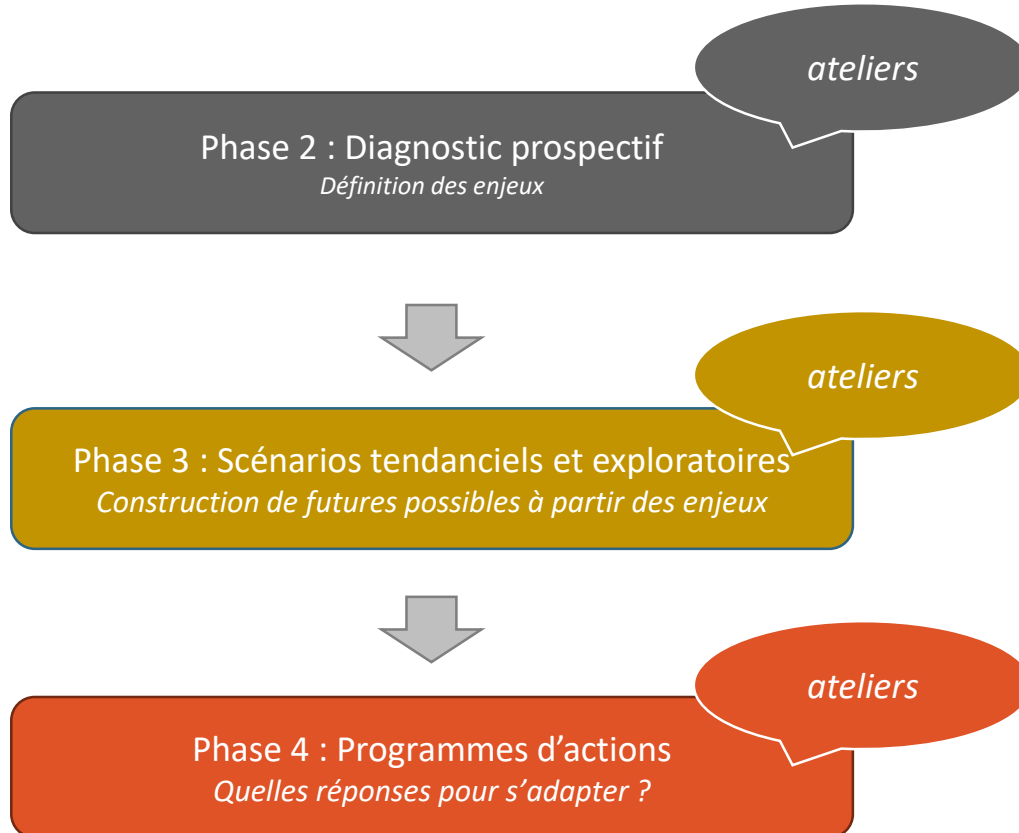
ateliers

Phase 2 : Diagnostic prospectif
Définition des enjeux

ateliers

Phase 3 : Scénarios tendanciels et exploratoires
Construction de futures possibles à partir des enjeux

ateliers

Phase 4 : Programmes d'actions
Quelles réponses pour s'adapter ?